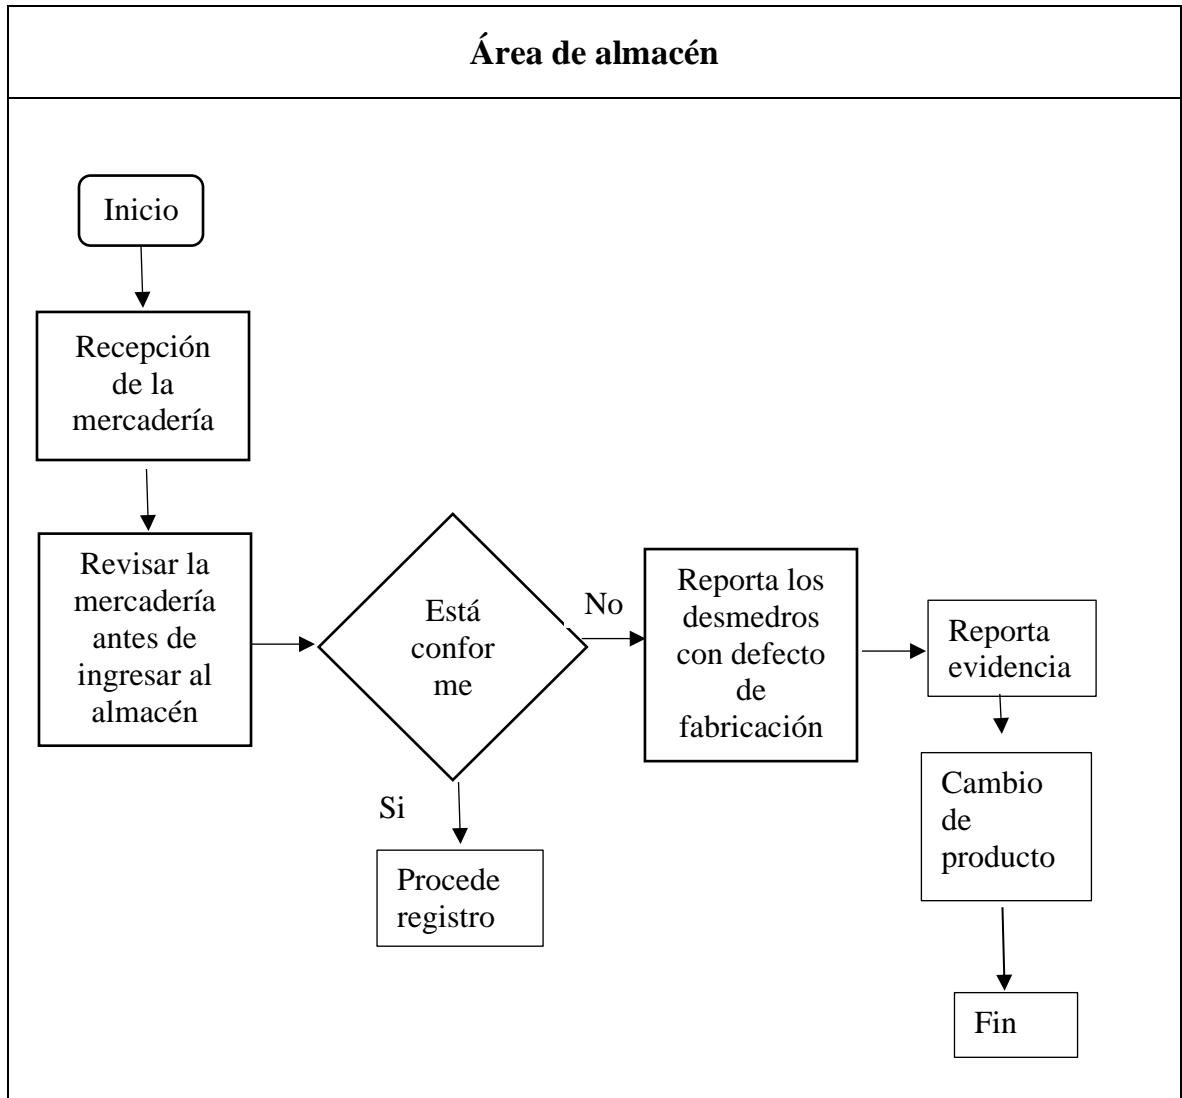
Área de almacén

Inicio

Recepción de la mercadería

Revisar la mercadería antes de ingresar al almacén

Está confor me

No

Reporta los desmedros con defecto de fabricación

Reporta evidencia

Cambio de producto

Fin

Si

Procede registro